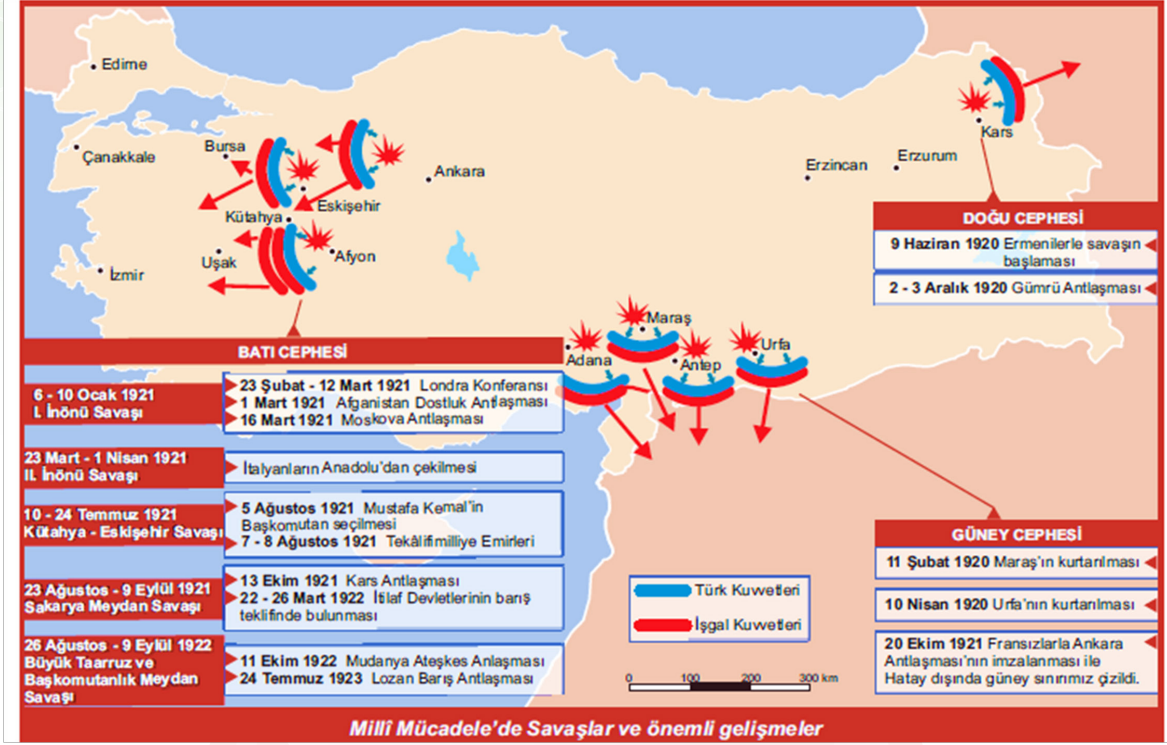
Edirne
Çanakkale
Bursa
Eskişehir
Kütahya
Ankara
Uşak
Afyon
İzmir
Erzincan
Erzurum
Kars

DOĞU CEPHESİ
9 Haziran 1920 Ermenilerle savaşın başlaması
2 - 3 Aralık 1920 Gümrü Antlaşması

BATI CEPHESİ

6 - 10 Ocak 1921 I. İnönü Savaşı
23 Şubat - 12 Mart 1921 Londra Konferansı
1 Mart 1921 Afganistan Dostluk Antlaşması
16 Mart 1921 Moskova Antlaşması

23 Mart - 1 Nisan 1921 II. İnönü Savaşı
İtalyanların Anadolu'dan çekilmesi

10 - 24 Temmuz 1921 Kütahya - Eskişehir Savaşı
5 Ağustos 1921 Mustafa Kemal'in Başkomutan seçilmesi
7 - 8 Ağustos 1921 Tekâlifimilliye Emirleri

23 Ağustos - 9 Eylül 1921 Sakarya Meydan Savaşı
13 Ekim 1921 Kars Antlaşması
22 - 26 Mart 1922 İtilaf Devletlerinin barış teklifinde bulunması

26 Ağustos - 9 Eylül 1922 Büyük Taarruz ve Başkomutanlık Meydan Savaşı
11 Ekim 1922 Mudanya Ateşkes Anlaşması
24 Temmuz 1923 Lozan Barış Antlaşması

Maraş
Adana
Antep
Urfa

Türk Kuvvetleri
İşgal Kuvvetleri

0 100 200 300 km

GÜNEY CEPHESİ
11 Şubat 1920 Maraş'ın kurtarılması
10 Nisan 1920 Urfa'nın kurtarılması
20 Ekim 1921 Fransızlarla Ankara Antlaşması'nın imzalanması ile Hatay dışında güney sınırımız çizildi.

Millî Mücadele'de Savaşlar ve önemli gelişmeler